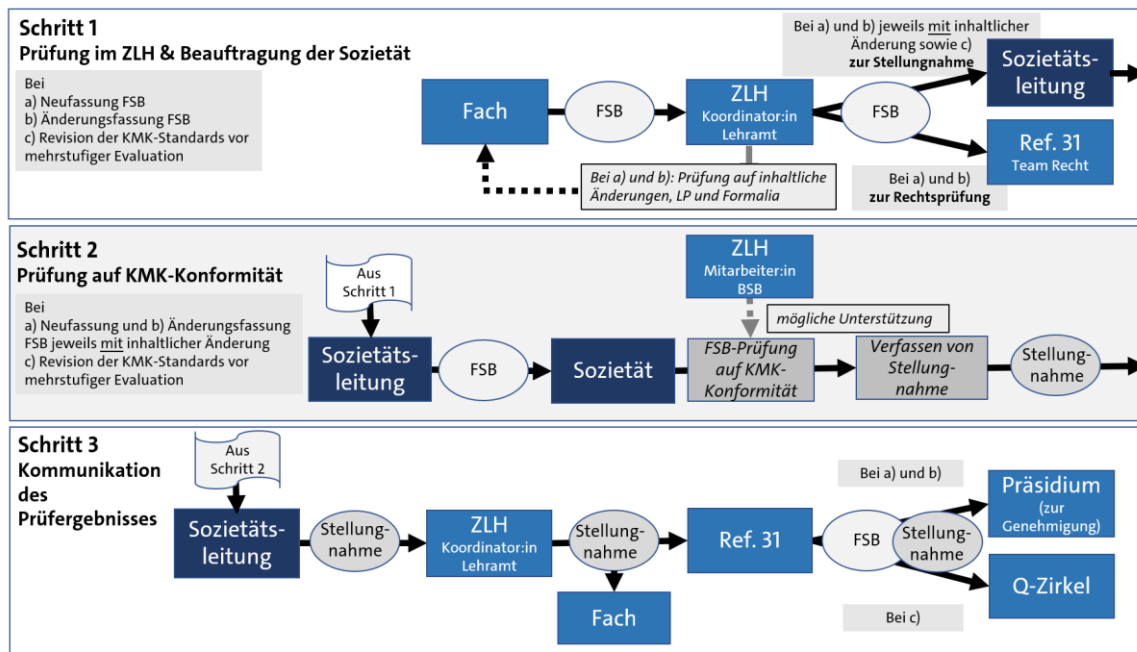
Schritt 1
Prüfung im ZLH & Beauftragung der Sozietät

Bei
a) Neufassung FSB
b) Änderungsfassung FSB
c) Revision der KMK-Standards vor mehrstufiger Evaluation

Fach

FSB

ZLH
Koordinator:in Lehramt

FSB

Bei a) und b) jeweils mit inhaltlicher Änderung sowie c) zur Stellungnahme

Sozietätsleitung

Ref. 31
Team Recht

Bei a) und b): Prüfung auf inhaltliche Änderungen, LP und Formalia

Bei a) und b) zur Rechtsprüfung

Schritt 2
Prüfung auf KMK-Konformität

Bei
a) Neufassung und b) Änderungsfassung FSB jeweils mit inhaltlicher Änderung
c) Revision der KMK-Standards vor mehrstufiger Evaluation

Aus Schritt 1

Sozietätsleitung

FSB

Sozietät

ZLH
Mitarbeiter:in BSB

mögliche Unterstützung

FSB-Prüfung auf KMK-Konformität

Verfassen von Stellungnahme

Stellungnahme

Schritt 3
Kommunikation des Prüfergebnisses

Aus Schritt 2

Sozietätsleitung

Stellungnahme

ZLH
Koordinator:in Lehramt

Stellungnahme

Fach

Ref. 31

Bei a) und b)

FSB

Stellungnahme

Präsidium
(zur Genehmigung)

Q-Zirkel

Bei c)